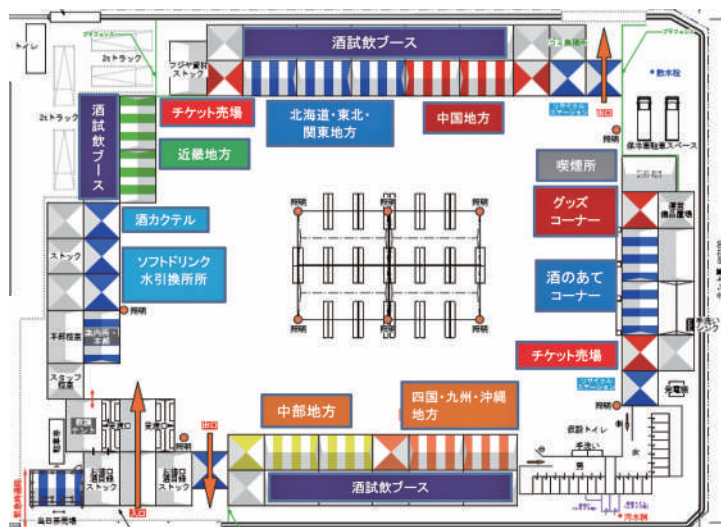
酒試飲ブース

トイレ

2tトラック

2tトラック

2tトラック

フジヤ資材ストック

チケット売場

北海道・東北・関東地方

中国地方

出口

酒試飲ブース

近畿地方

保冷車駐車スペース

喫煙所

酒カクテル

グッズコーナー

照明

照明

照明

照明

ストック

ソフトドリンク水引換所所

酒のあてコーナー

照明

照明

照明

照明

チケット売場

スタッフ控室

照明

中部地方

四国・九州・沖縄地方

照明

仮設トイレ

手洗い

出口

酒試飲ブース

入口

ストック

ストック

ストック